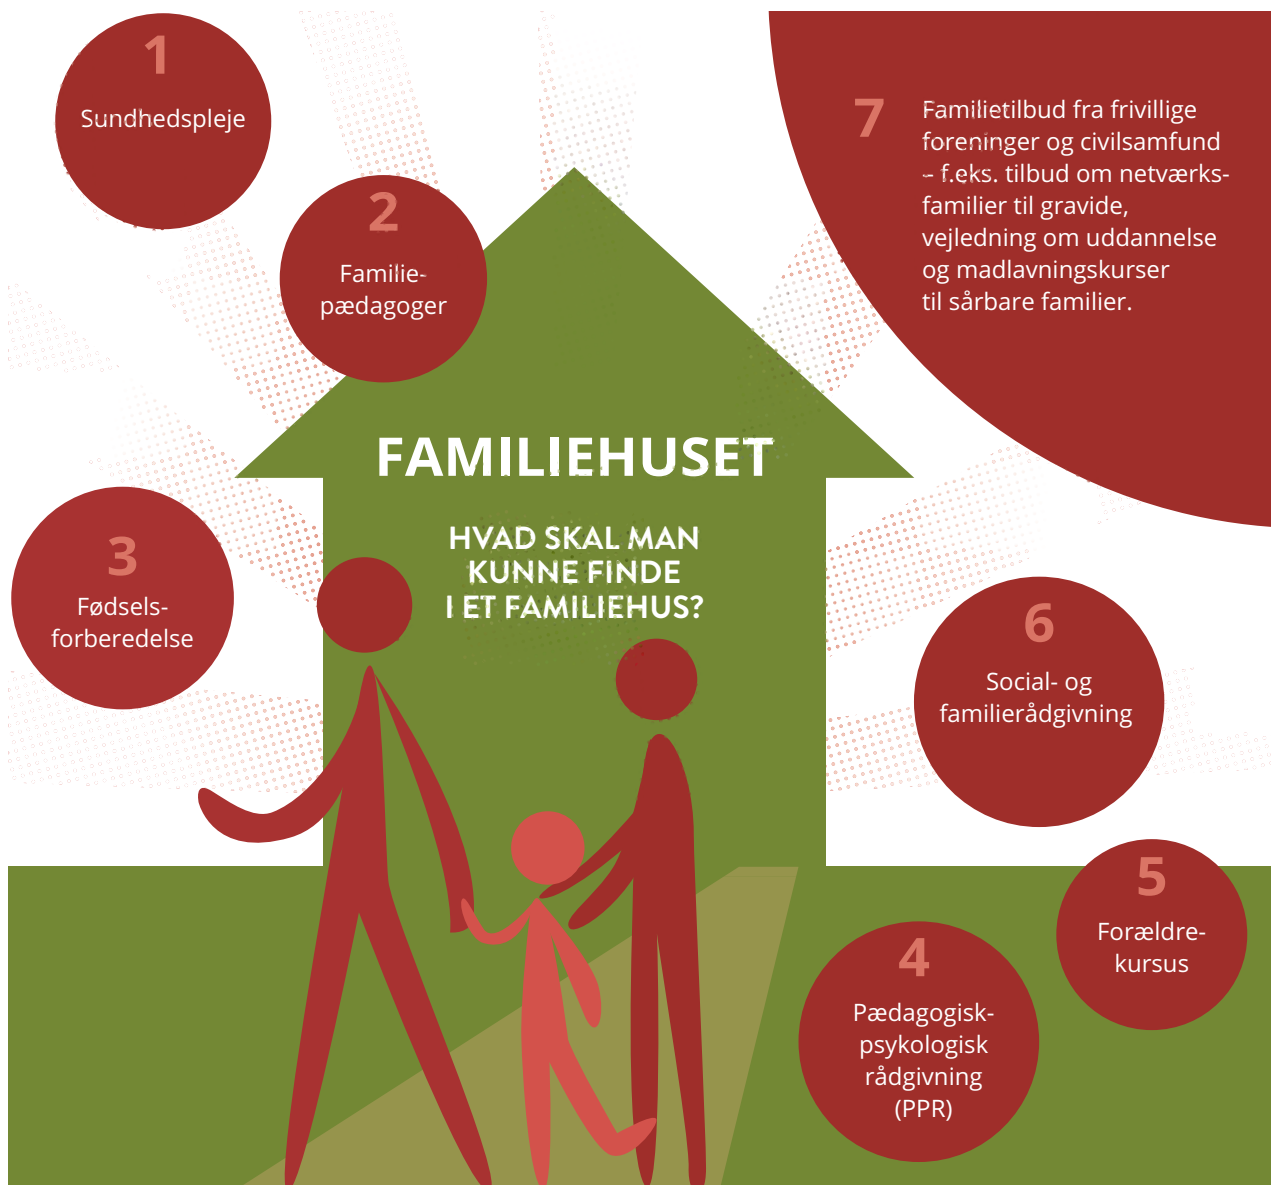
1
Sundhedspleje

2
Familiepædagoger

7
Familietilbud fra frivillige foreninger og civilsamfund – f.eks. tilbud om netværksfamilier til gravide, vejledning om uddannelse og madlavningskurser til sårbare familier.

FAMILIEHUSET

HVAD SKAL MAN KUNNE FINDE I ET FAMILIEHUS?

3
Fødselsforberedelse

6
Social- og familierådgivning

5
Forældrekursus

4
Pædagogisk-psykologisk rådgivning (PPR)